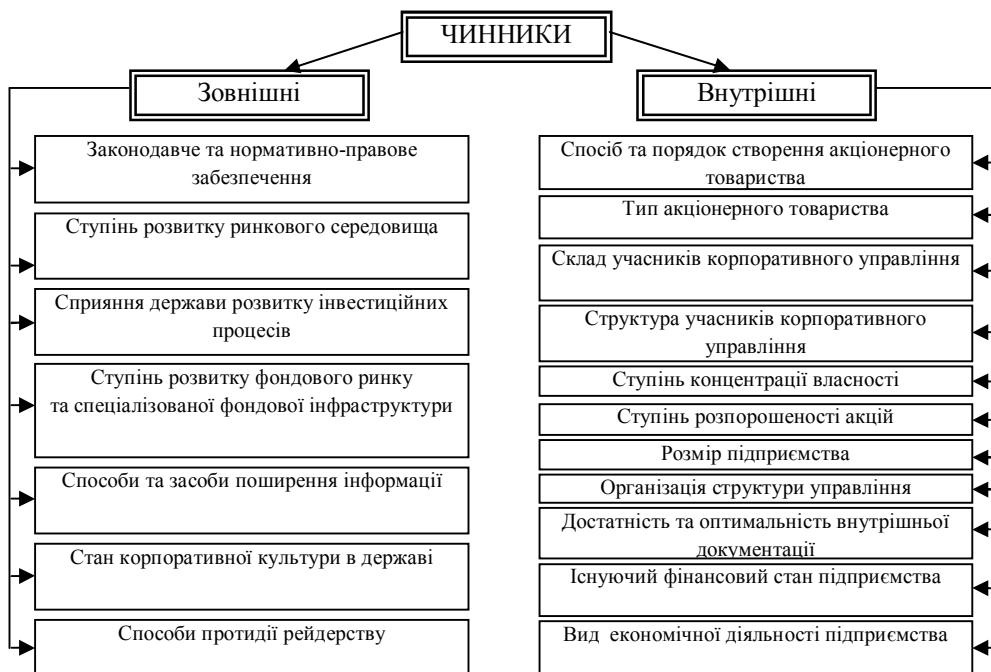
ЧИННИКИ

Зовнішні

Законодавче та нормативно-правове забезпечення

Ступінь розвитку ринкового середовища

Сприяння держави розвитку інвестиційних процесів

Ступінь розвитку фондового ринку та спеціалізованої фондової інфраструктури

Способи та засоби поширення інформації

Стан корпоративної культури в державі

Способи протидії рейдерству

Внутрішні

Спосіб та порядок створення акціонерного товариства

Тип акціонерного товариства

Склад учасників корпоративного управління

Структура учасників корпоративного управління

Ступінь концентрації власності

Ступінь розпорошеності акцій

Розмір підприємства

Організація структури управління

Достатність та оптимальність внутрішньої документації

Існуючий фінансовий стан підприємства

Вид економічної діяльності підприємства